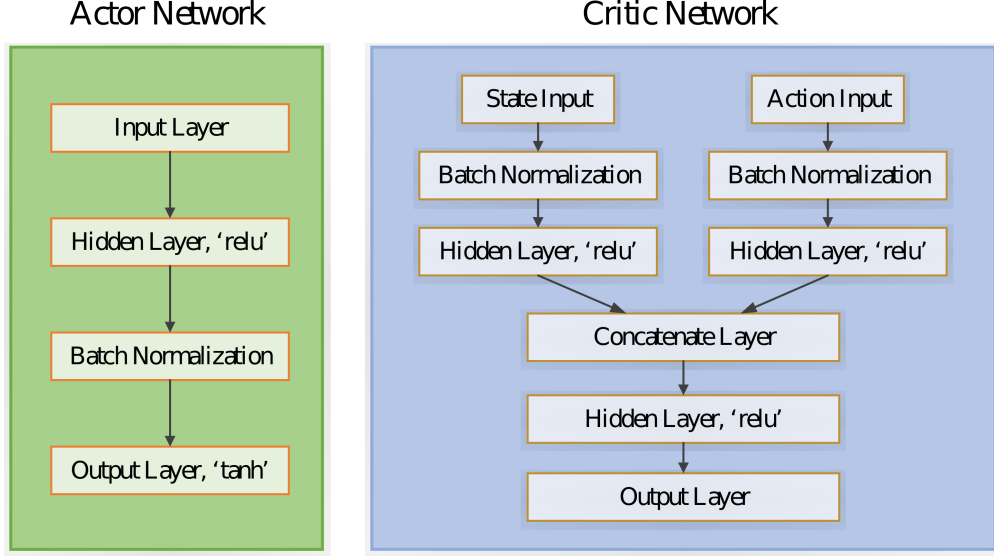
Actor Network

Input Layer

Hidden Layer, ‘relu’

Batch Normalization

Output Layer, ‘tanh’

Critic Network

State Input

Batch Normalization

Hidden Layer, ‘relu’

Action Input

Batch Normalization

Hidden Layer, ‘relu’

Concatenate Layer

Hidden Layer, ‘relu’

Output Layer